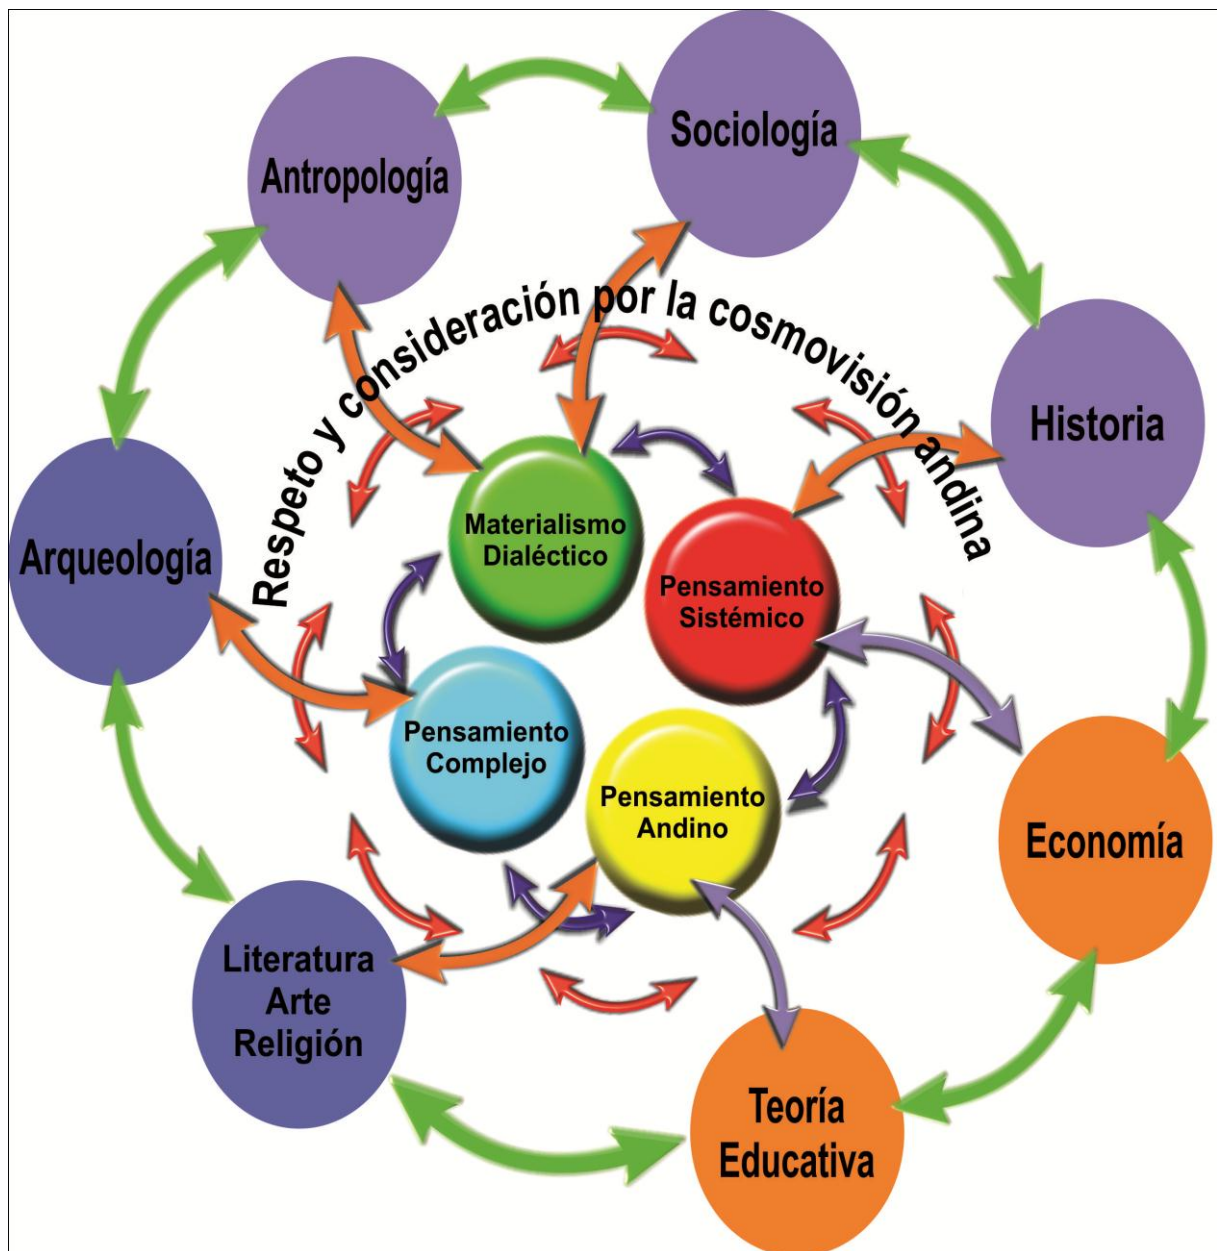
Sociología

Antropología

Historia

Arqueología

Respeto y consideración por la cosmovisión andina

Materialismo Dialéctico

Pensamiento Sistémico

Pensamiento Complejo

Pensamiento Andino

Economía

Literatura Arte Religión

Teoría Educativa